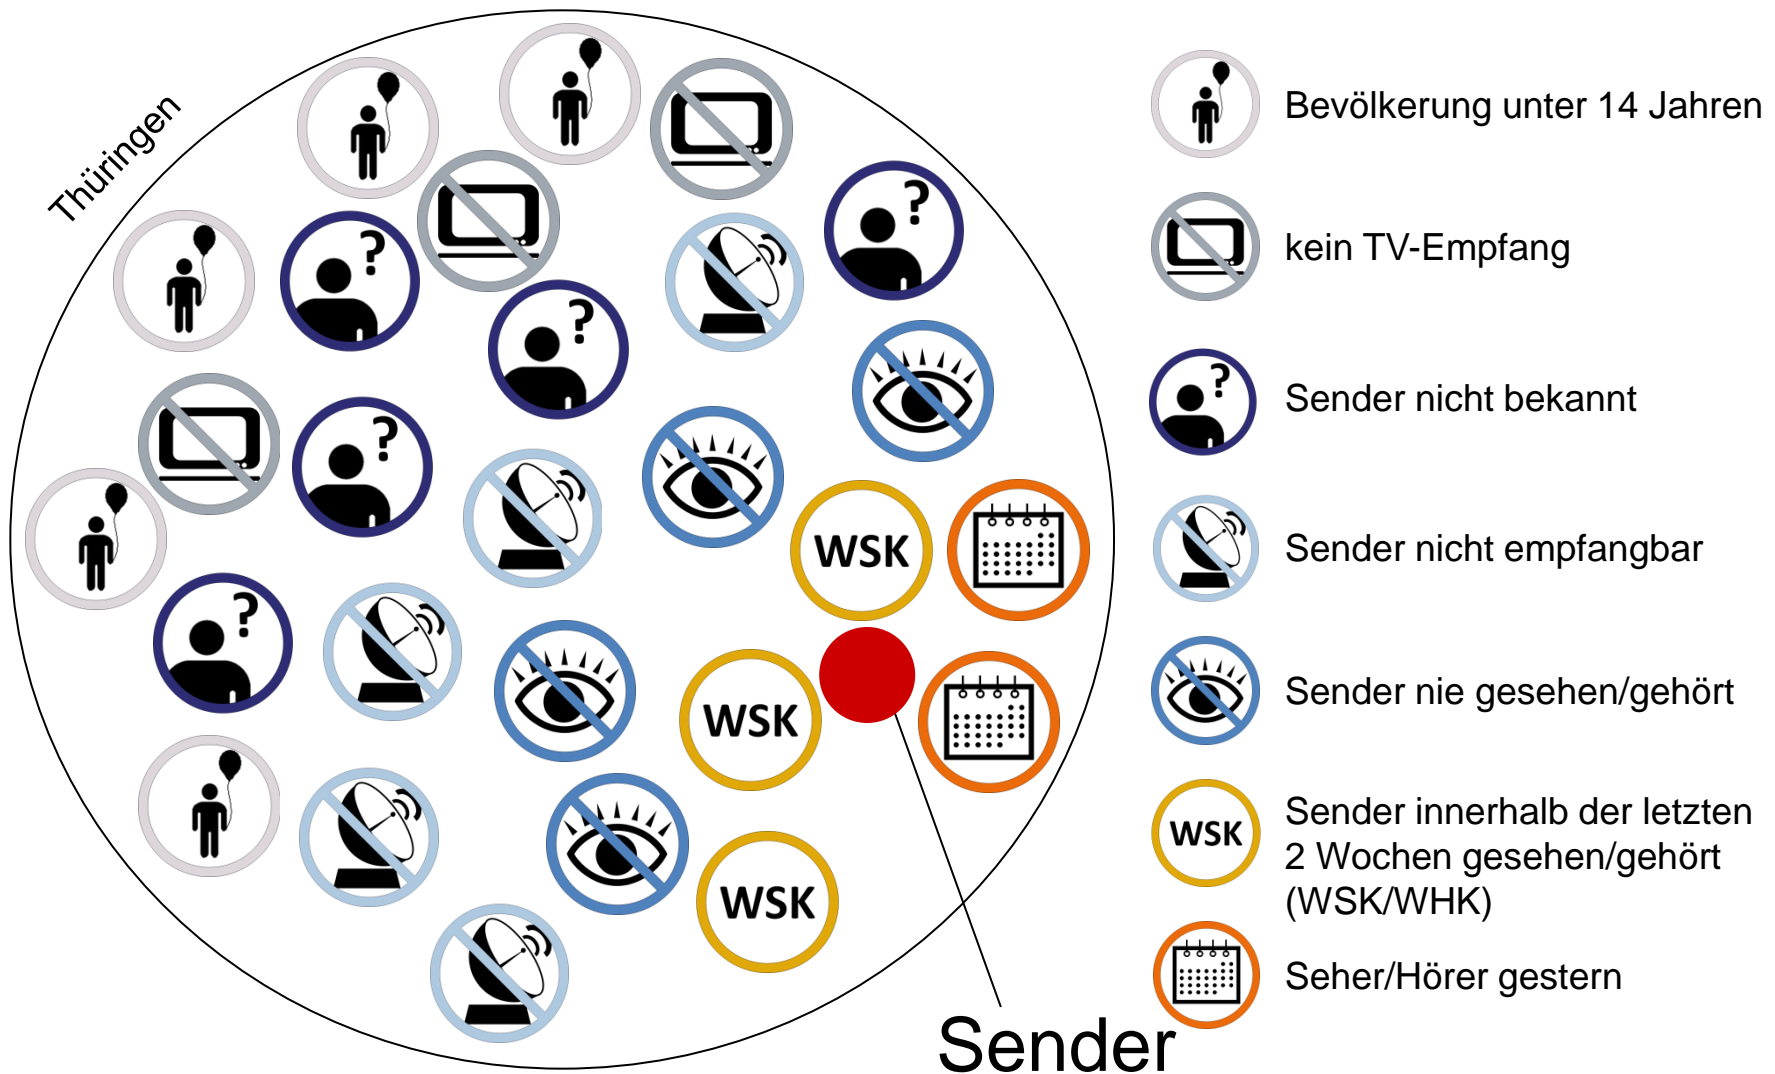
Thüringen

WSK

WSK

WSK

Sender

Bevölkerung unter 14 Jahren

kein TV-Empfang

Sender nicht bekannt

Sender nicht empfangbar

Sender nie gesehen/gehört

WSK Sender innerhalb der letzten 2 Wochen gesehen/gehört (WSK/WHK)

Seher/Hörer gestern